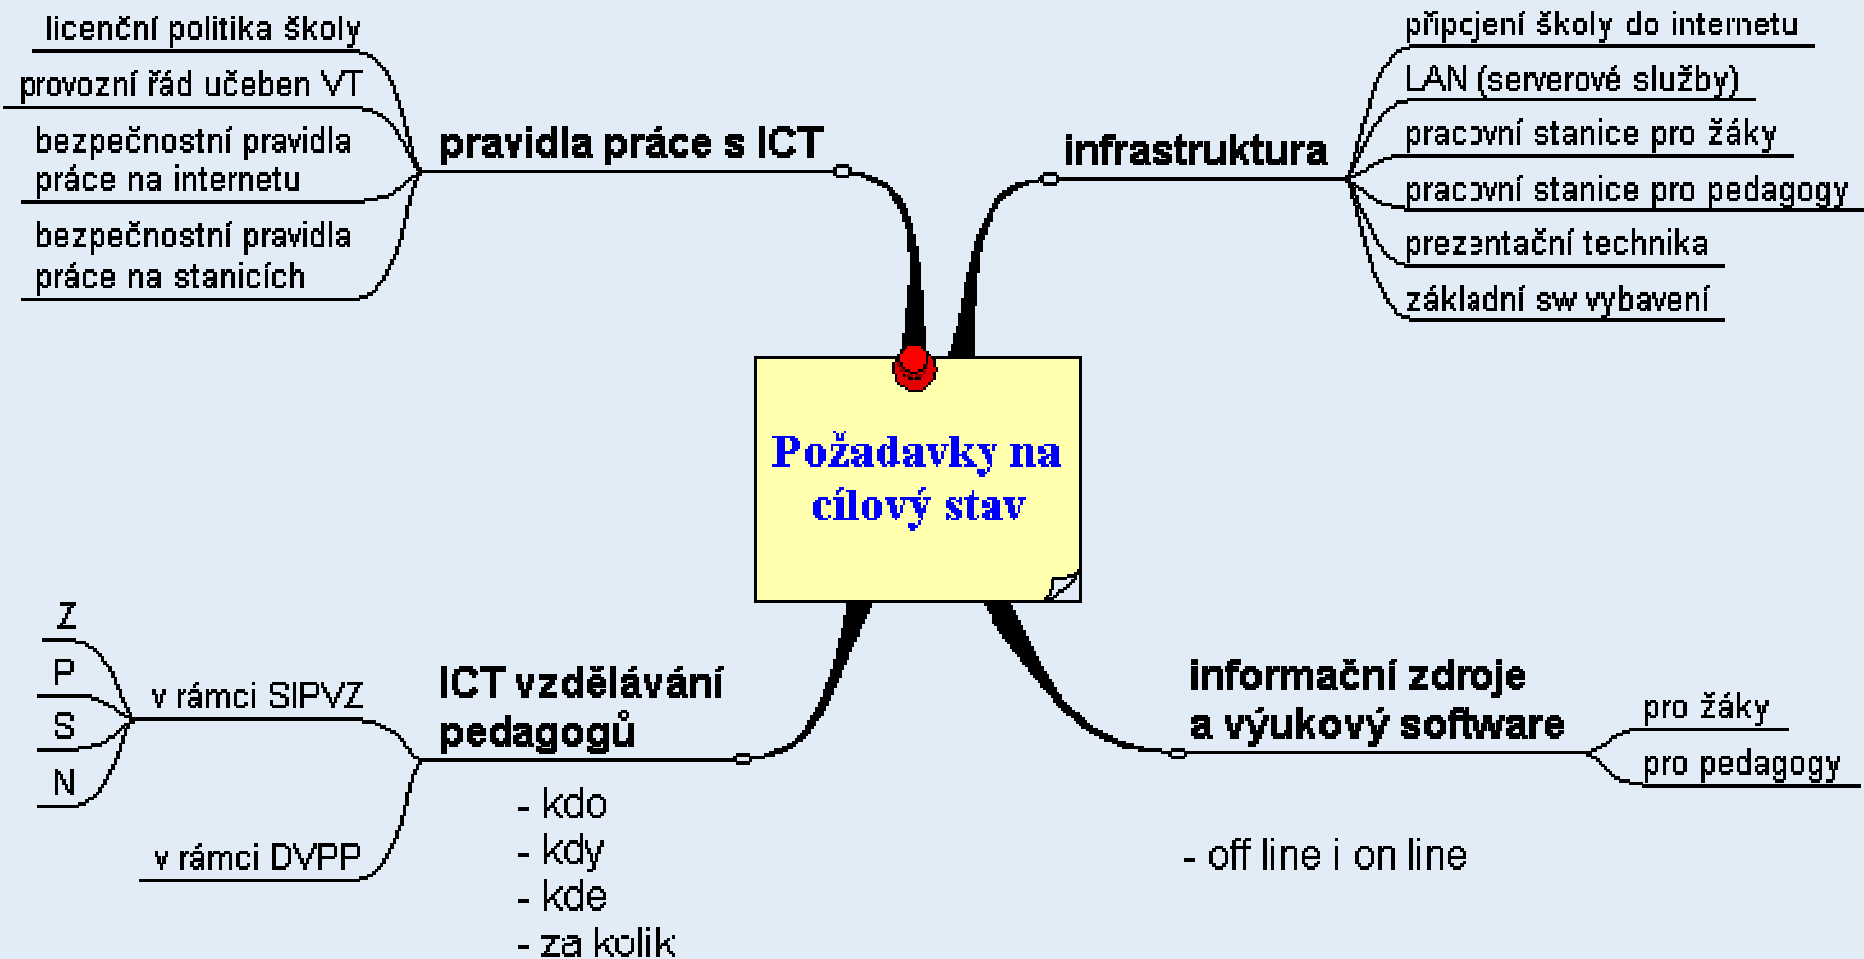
licenční politika školy

provozní řád učeben VT

bezpečnostní pravidla práce na internetu

bezpečnostní pravidla práce na stanicích

pravidla práce s ICT

infrastruktura

připojení školy do internetu

LAN (serverové služby)

pracovní stanice pro žáky

pracovní stanice pro pedagogy

prezentační technika

základní sw vybavení

Požadavky na cílový stav

Z

P

S

N

v rámci SIPVZ

v rámci DVPP

ICT vzdělávání pedagogů

- kdo
- kdy
- kde
- za kolik

informační zdroje a výukový software

pro žáky

pro pedagogy

- off line i on line